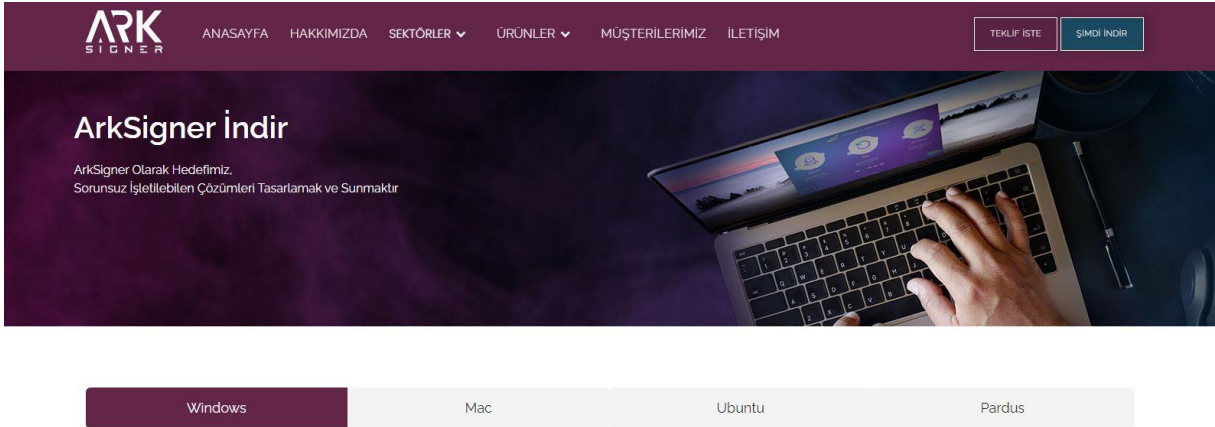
ARK SIGNER

ANASAYFA HAKKIMIZDA SEKTÖRLER ÜRÜNLER MÜŞTERILERIMIZ İLETİŞİM

TEKLİF İSTE ŞİMDİ İNDİR

ArkSigner İndir

ArkSigner Olarak Hedefimiz,
Sorunsuz İşletilebilen Çözümleri Tasarlamak ve Sunmaktır

| Windows | Mac | Ubuntu | Pardus |
|---|---|---|---|